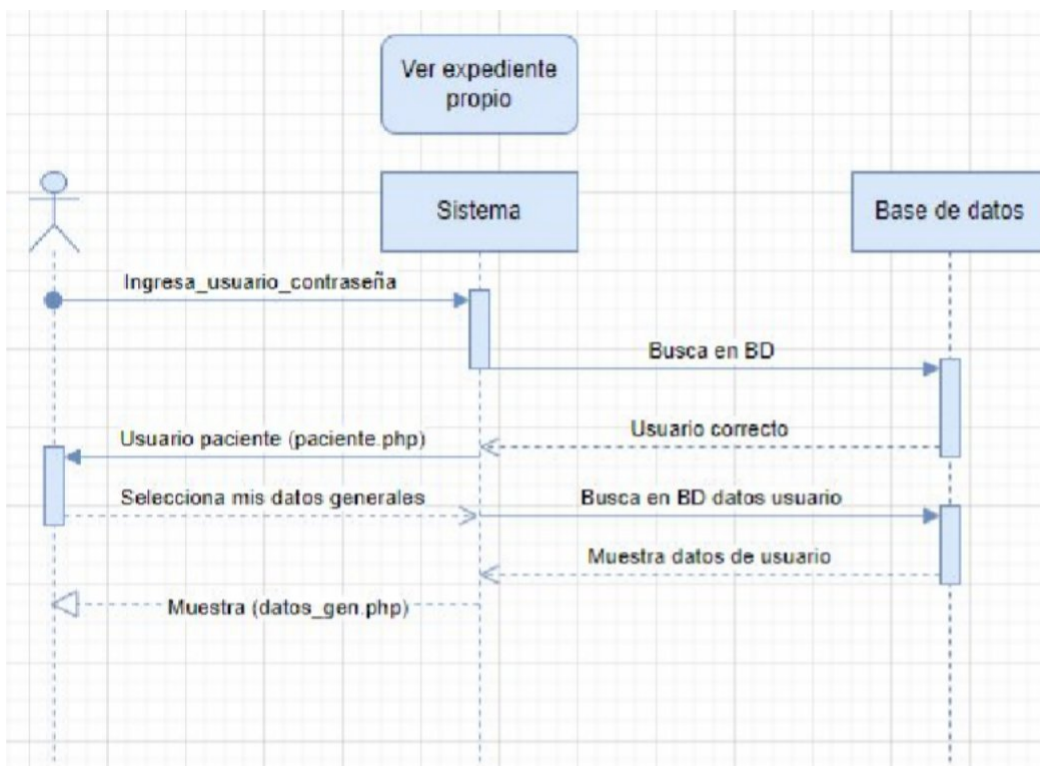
Ver expediente propio

Sistema

Base de datos

Ingresa_usuario_contraseña

Busca en BD

Usuario correcto

Usuario paciente (paciente.php)

Selecciona mis datos generales

Busca en BD datos usuario

Muestra datos de usuario

Muestra (datos_gen.php)